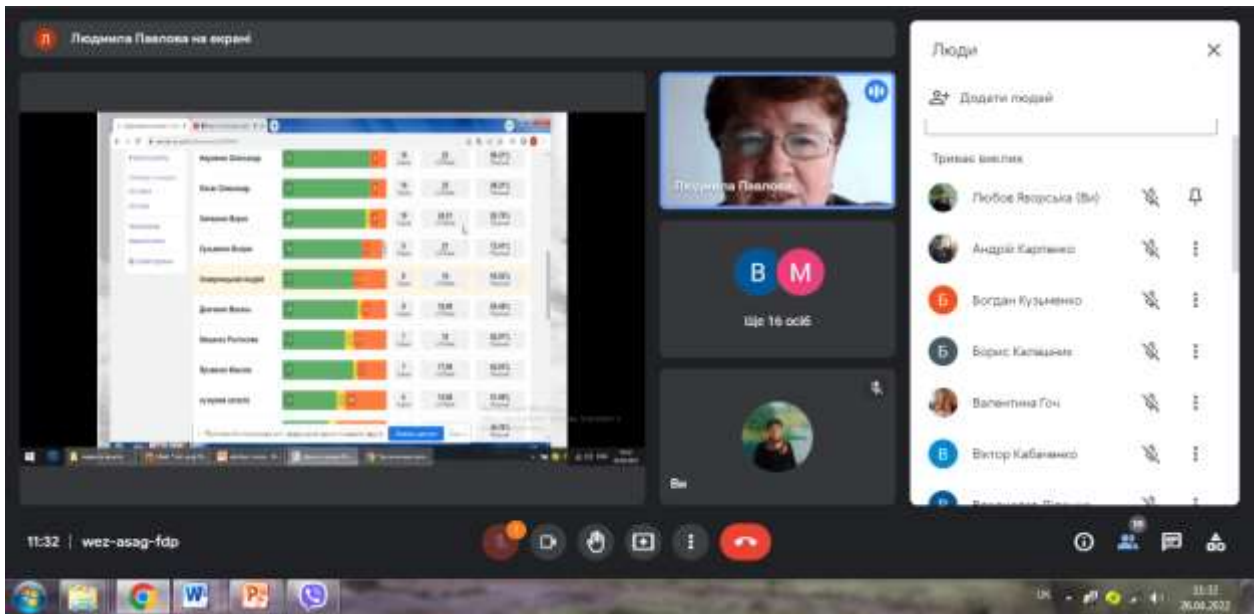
Л Людмила Павлова на екрані

Людмила Павлова

В М
Ще 16 осіб

Ви

Люди

Додати людей

Триває виклик

Любов Яворська (Ви)

Андрій Карпенко

Б Богдан Кузьменко

Б Борис Кащишин

Валентина Гоч

В Віктор Кабаченко

11:32 | wez-asag-fdp

UK 11:32 26.04.2022